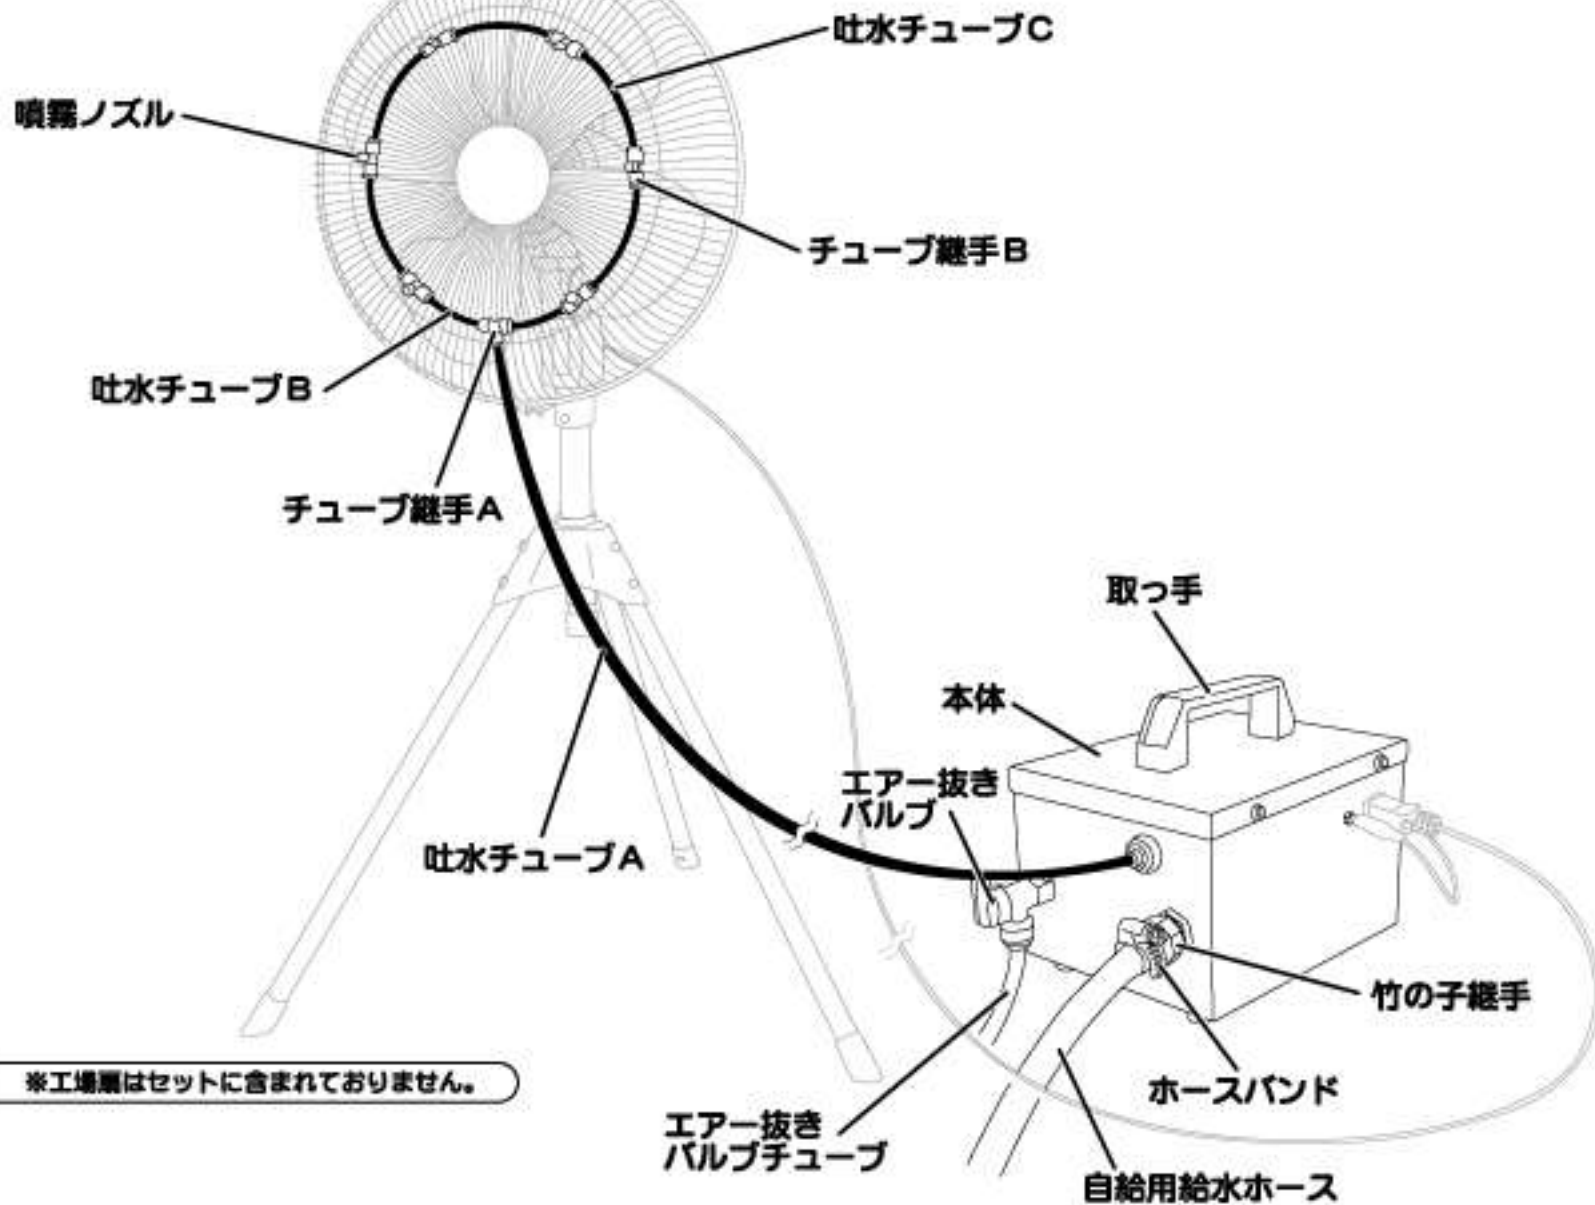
吐水チューブC

噴霧ノズル

チューブ継手B

吐水チューブB

チューブ継手A

取っ手

本体

エアー抜き
バルブ

吐水チューブA

竹の子継手

※工場扇はセットに含まれておりません。

ホースバンド

エアー抜き
バルブチューブ

自給用給水ホース